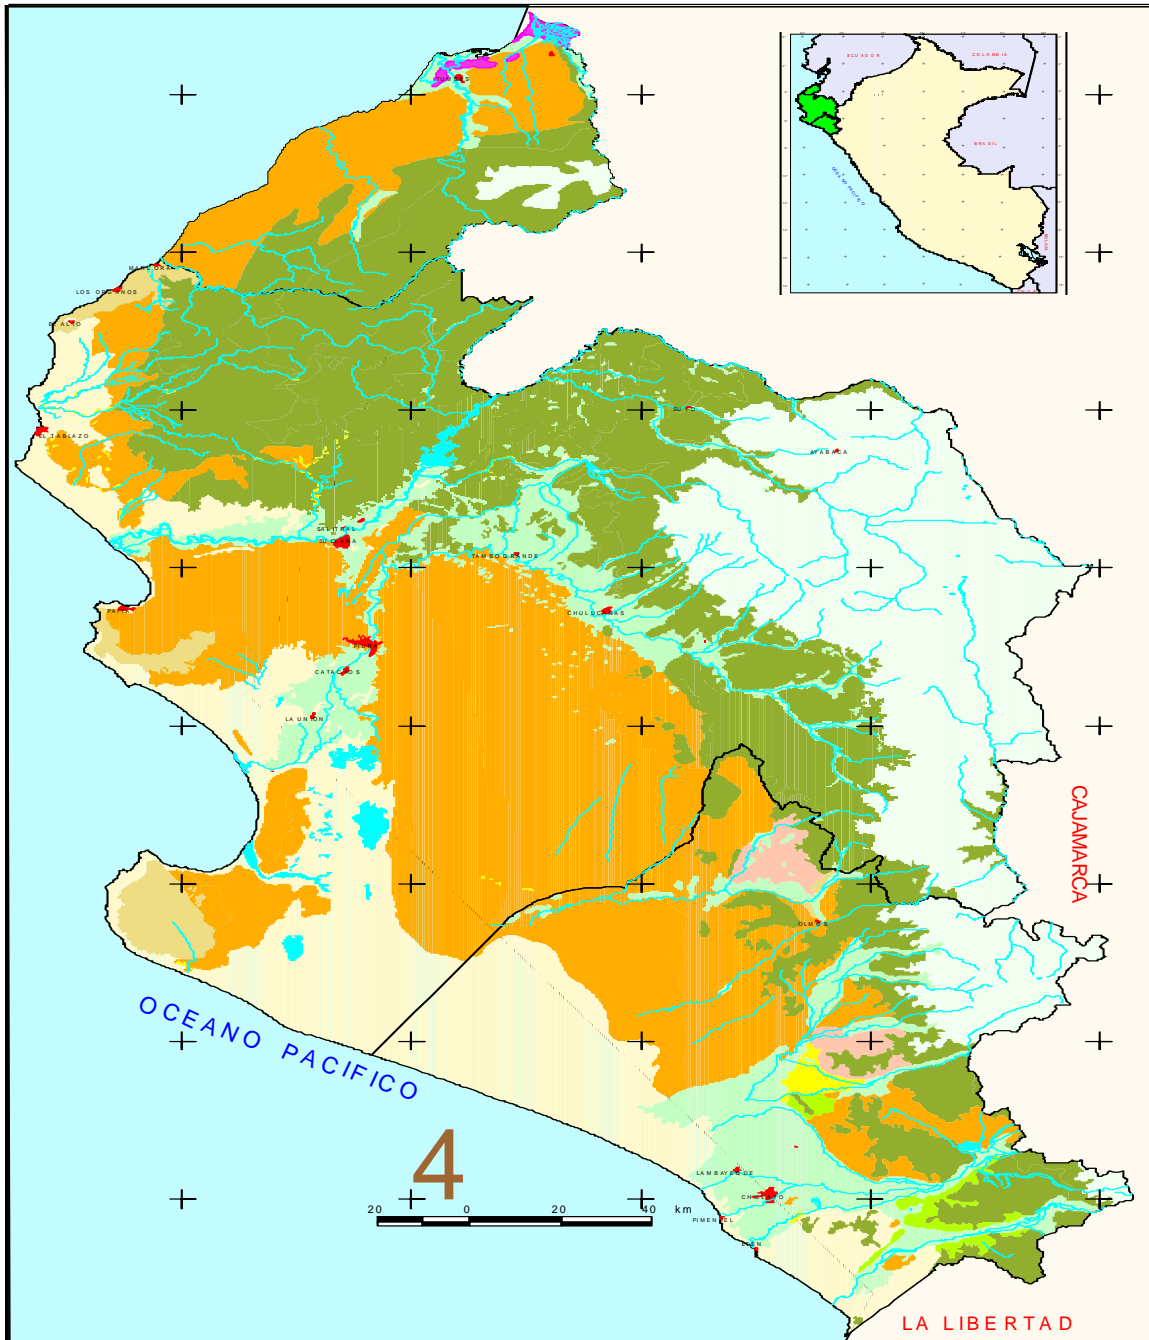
ECUADOR
COLOMBIA
BRASIL
OCEANO PACIFICO
MANCORA
LOS ORGANOS
EL ALTO
EL TABLAZO
AYABACA
SALITRAL
SULLANA
TAMBOGRANDE
CHULUCANAS
PAITA
CATACAOS
LA UNION
OLMOS
LAMBAYEQUE
CHICLAYO
PIMENTEL
CAJAMARCA
OCEANO PACIFICO
4
20 0 20 40 km
LA LIBERTAD